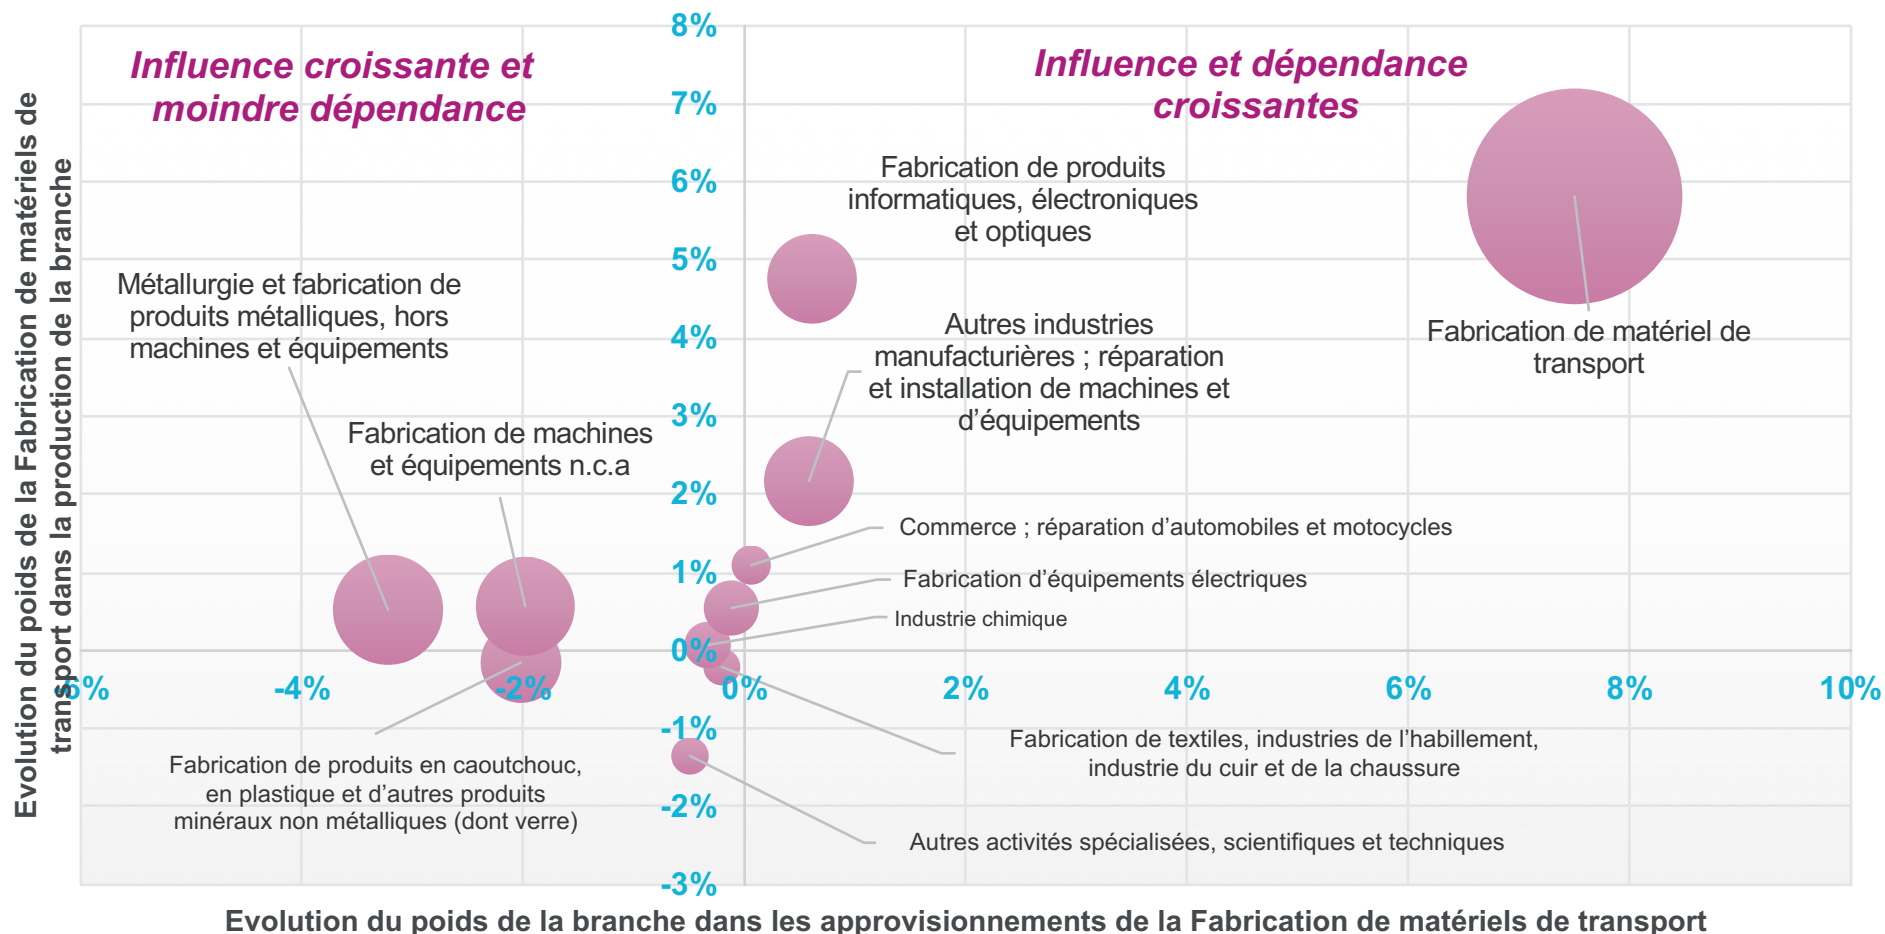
Influence croissante et moindre dépendance

Influence et dépendance croissantes

8%
7%
6%
5%
4%
3%
2%
1%
0%
-1%
-2%
-3%

-6%
-4%
-2%
0%
2%
4%
6%
8%
10%

Fabrication de produits informatiques, électroniques et optiques

Métallurgie et fabrication de produits métalliques, hors machines et équipements

Autres industries manufacturières ; réparation et installation de machines et d'équipements

Fabrication de matériel de transport

Fabrication de machines et équipements n.c.a

Commerce ; réparation d'automobiles et motocycles

Fabrication d'équipements électriques

Industrie chimique

Fabrication de textiles, industries de l'habillement, industrie du cuir et de la chaussure

Fabrication de produits en caoutchouc, en plastique et d'autres produits minéraux non métalliques (dont verre)

Autres activités spécialisées, scientifiques et techniques

Evolution du poids de la Fabrication de matériels de transport dans la production de la branche

Evolution du poids de la branche dans les approvisionnements de la Fabrication de matériels de transport